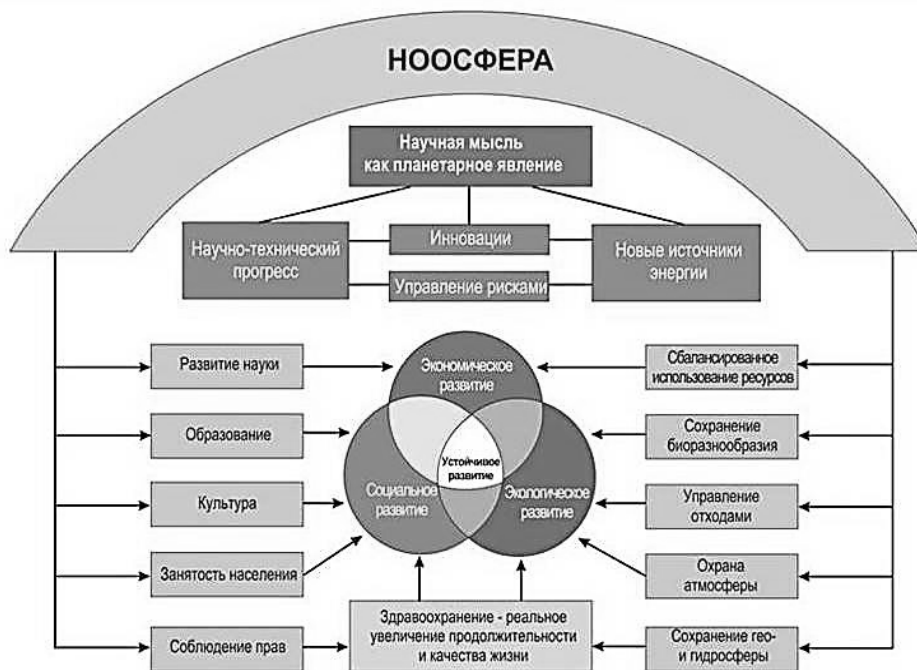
НООСФЕРА

Научная мысль как планетарное явление

Научно-технический прогресс

Инновации

Управление рисками

Новые источники энергии

Развитие науки

Образование

Культура

Занятость населения

Соблюдение прав

Экономическое развитие

Устойчивое развитие

Социальное развитие

Экологическое развитие

Сбалансированное использование ресурсов

Сохранение биоразнообразия

Управление отходами

Охрана атмосферы

Сохранение гео- и гидросферы

Здравоохранение - реальное увеличение продолжительности и качества жизни